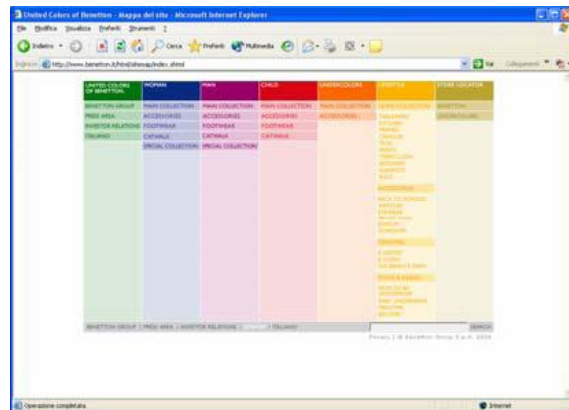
United Colors of Benetton - Mappa del sito - Microsoft Internet Explorer

File Modifica Visualizza Preferiti Strumenti ?

Indietro Cerca Preferiti Multimedia

Indirizzo http://www.benetton.it/html/sitemap/index.shtml Vai Collegamenti

| UNITED COLORS OF BENETTON. | WOMAN | MAN | CHILD | UNDERCOLORS | SISLEY | STORE LOCATOR |
|---|---|---|---|---|---|---|
| BENETTON GROUP | MAIN COLLECTION | MAIN COLLECTION | MAIN COLLECTION | MAIN COLLECTION | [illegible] | BENETTON |
| PRESS AREA | ACCESSORIES | ACCESSORIES | ACCESSORIES | ACCESSORIES | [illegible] | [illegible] |
| INVESTOR RELATIONS | FOOTWEAR | FOOTWEAR | FOOTWEAR | | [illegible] | |
| ITALIANO | CATWALK | CATWALK | CATWALK | | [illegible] | |
| | SPECIAL COLLECTION | SPECIAL COLLECTION | | | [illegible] | |

BENETTON GROUP | PRESS AREA | INVESTOR RELATIONS | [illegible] | ITALIANO

SEARCH

Privacy | © Benetton Group S.p.A. 2004

Operazione completata

Internet